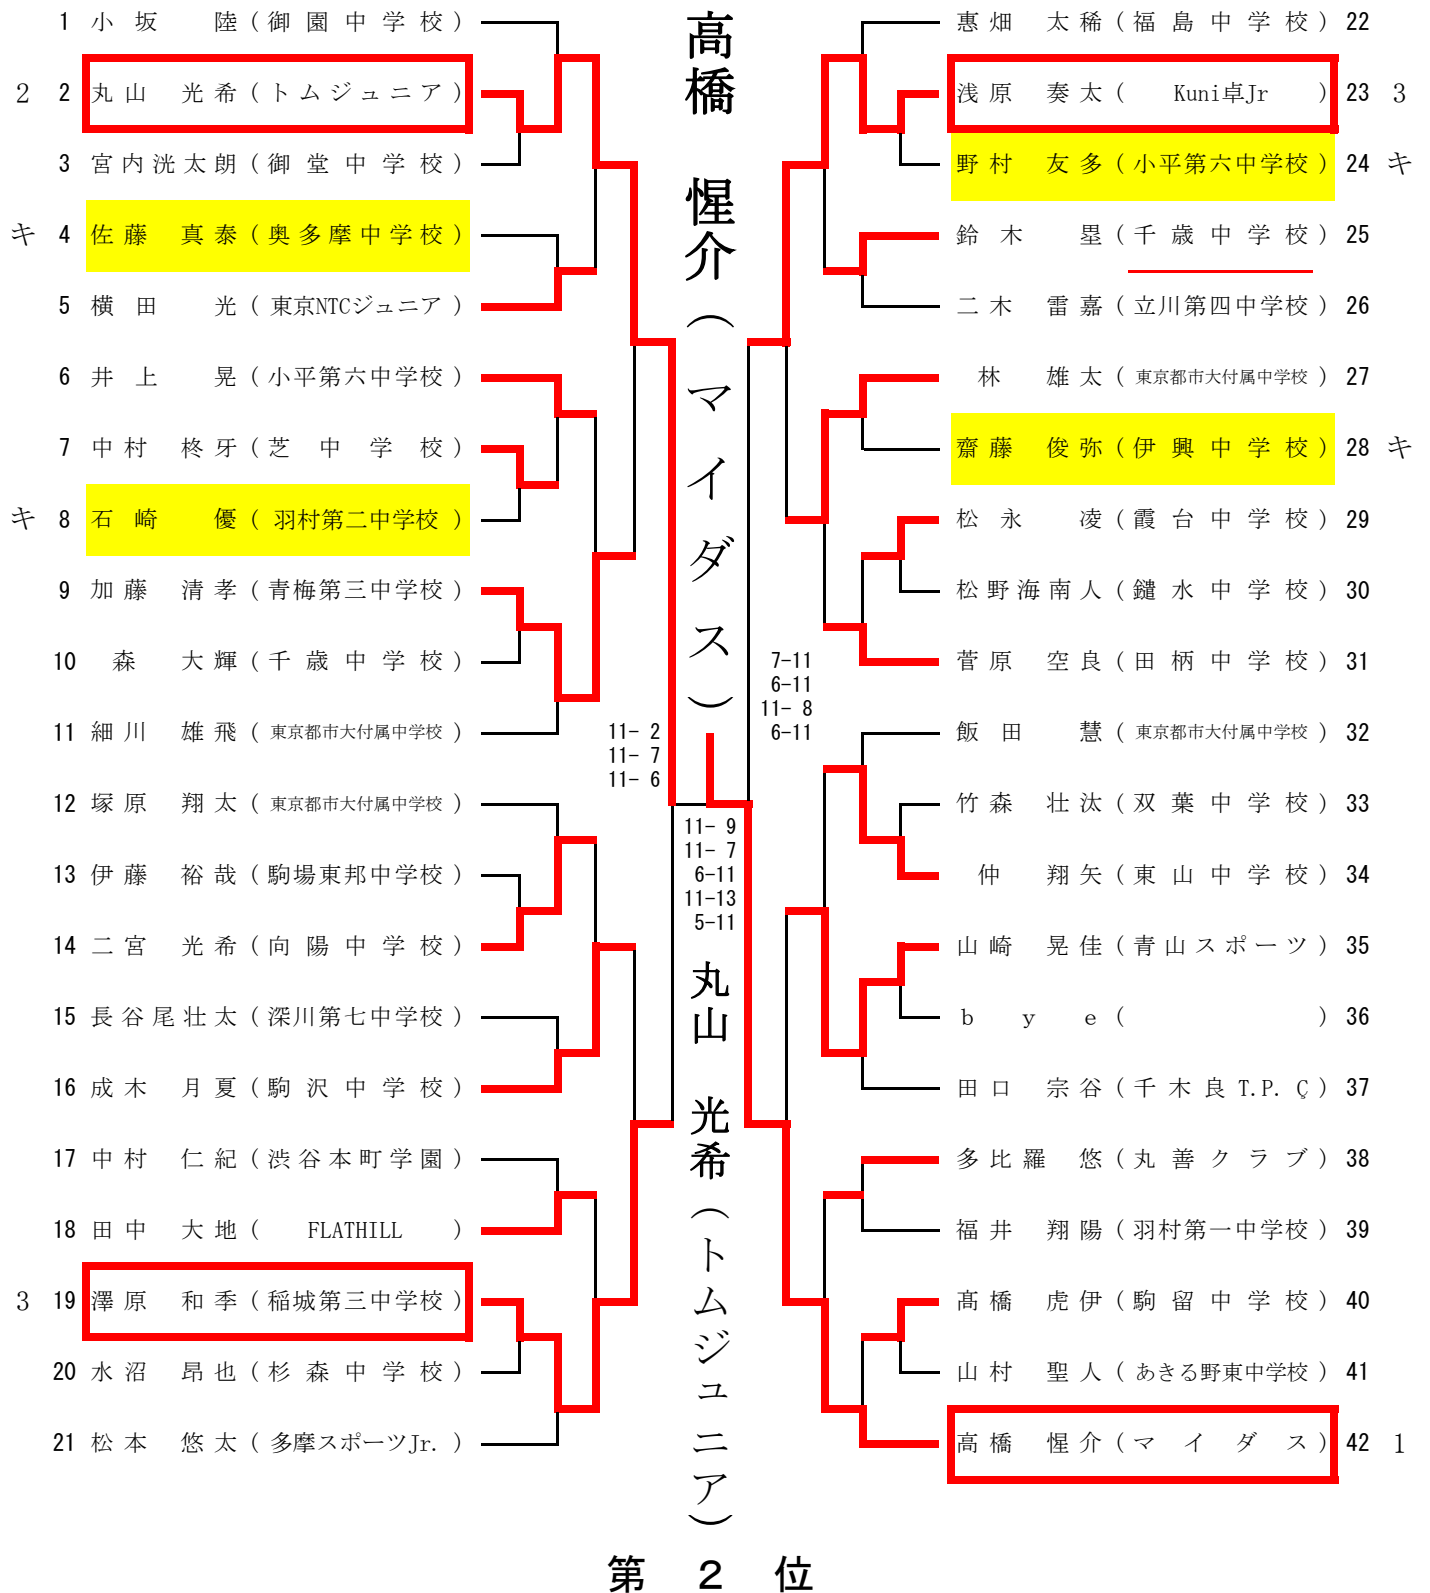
1 小坂 陸（御園中学校）
2 2 丸山 光希（トムジュニア）
3 宮内洸太朗（御堂中学校）
キ 4 佐藤 真泰（奥多摩中学校）
5 横田 光（東京NTCジュニア）
6 井上 晃（小平第六中学校）
7 中村 柊牙（芝中学校）
キ 8 石崎 優（羽村第二中学校）
9 加藤 清孝（青梅第三中学校）
10 森 大輝（千歳中学校）
11 細川 雄飛（東京都市大付属中学校）
12 塚原 翔太（東京都市大付属中学校）
13 伊藤 裕哉（駒場東邦中学校）
14 二宮 光希（向陽中学校）
15 長谷尾壮太（深川第七中学校）
16 成木 月夏（駒沢中学校）
17 中村 仁紀（渋谷本町学園）
18 田中 大地（FLATHILL）
3 19 澤原 和季（稲城第三中学校）
20 水沼 昂也（杉森中学校）
21 松本 悠太（多摩スポーツJr.）

高橋 惺介（マイダス）

11- 2
11- 7
11- 6

7-11
6-11
11- 8
6-11

11- 9
11- 7
6-11
11-13
5-11

丸山 光希（トムジュニア）

第 2 位

惠畑 太稀（福島中学校）22
浅原 奏太（Kuni卓Jr）23 3
野村 友多（小平第六中学校）24 キ
鈴木 塁（千歳中学校）25
二木 雷嘉（立川第四中学校）26
林 雄太（東京都市大付属中学校）27
齋藤 俊弥（伊興中学校）28 キ
松永 凌（霞台中学校）29
松野海南人（鑓水中学校）30
菅原 空良（田柄中学校）31
飯田 慧（東京都市大付属中学校）32
竹森 壮汰（双葉中学校）33
仲 翔矢（東山中学校）34
山崎 晃佳（青山スポーツ）35
b y e（ ）36
田口 宗谷（千木良T.P.Ç）37
多比羅 悠（丸善クラブ）38
福井 翔陽（羽村第一中学校）39
髙橋 虎伊（駒留中学校）40
山村 聖人（あきる野東中学校）41
高橋 惺介（マイダス）42 1